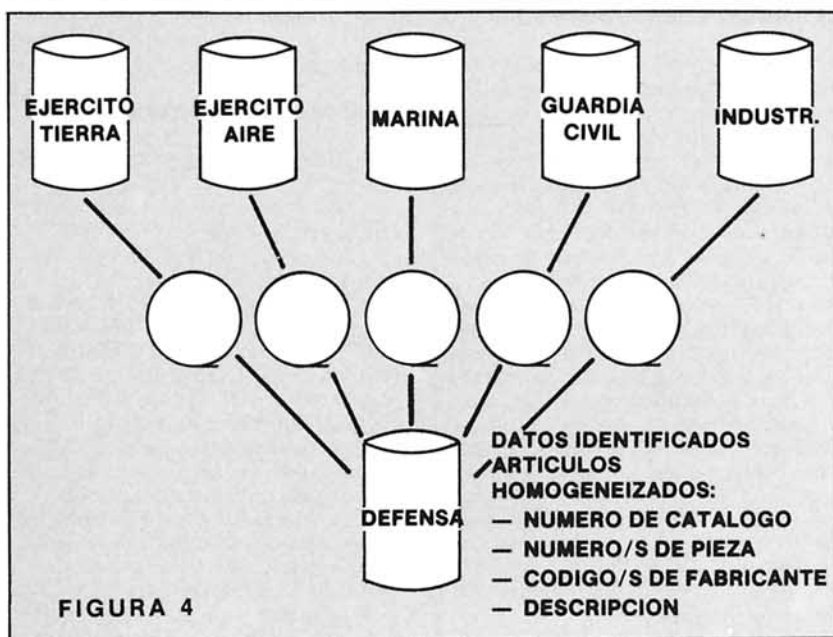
EJERCITO TIERRA

EJERCITO AIRE

MARINA

GUARDIA CIVIL

INDUSTR.

DEFENSA

DATOS IDENTIFICADOS ARTICULOS HOMOGENEIZADOS:
— NUMERO DE CATALOGO
— NUMERO/S DE PIEZA
— CODIGO/S DE FABRICANTE
— DESCRIPCION

FIGURA 4